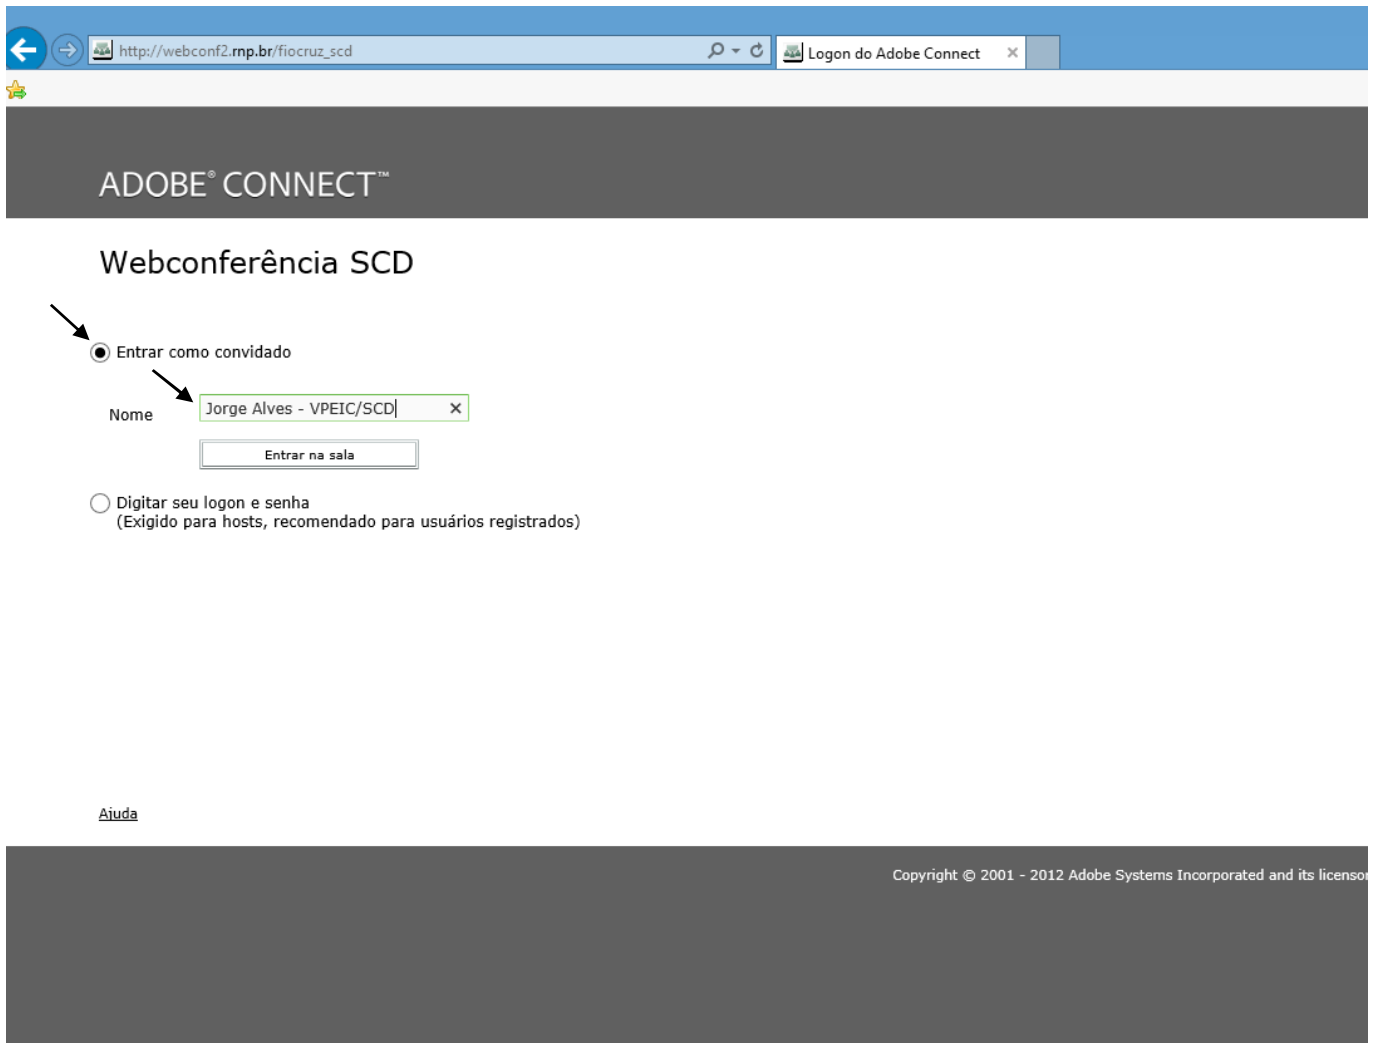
http://webconf2.rnp.br/fiocruz_scd

Logon do Adobe Connect

ADOBE® CONNECT™

Webconferência SCD

Entrar como convidado

Nome Jorge Alves - VPEIC/SCD

Entrar na sala

Digitar seu logon e senha
(Exigido para hosts, recomendado para usuários registrados)

Ajuda

Copyright © 2001 - 2012 Adobe Systems Incorporated and its licenso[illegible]